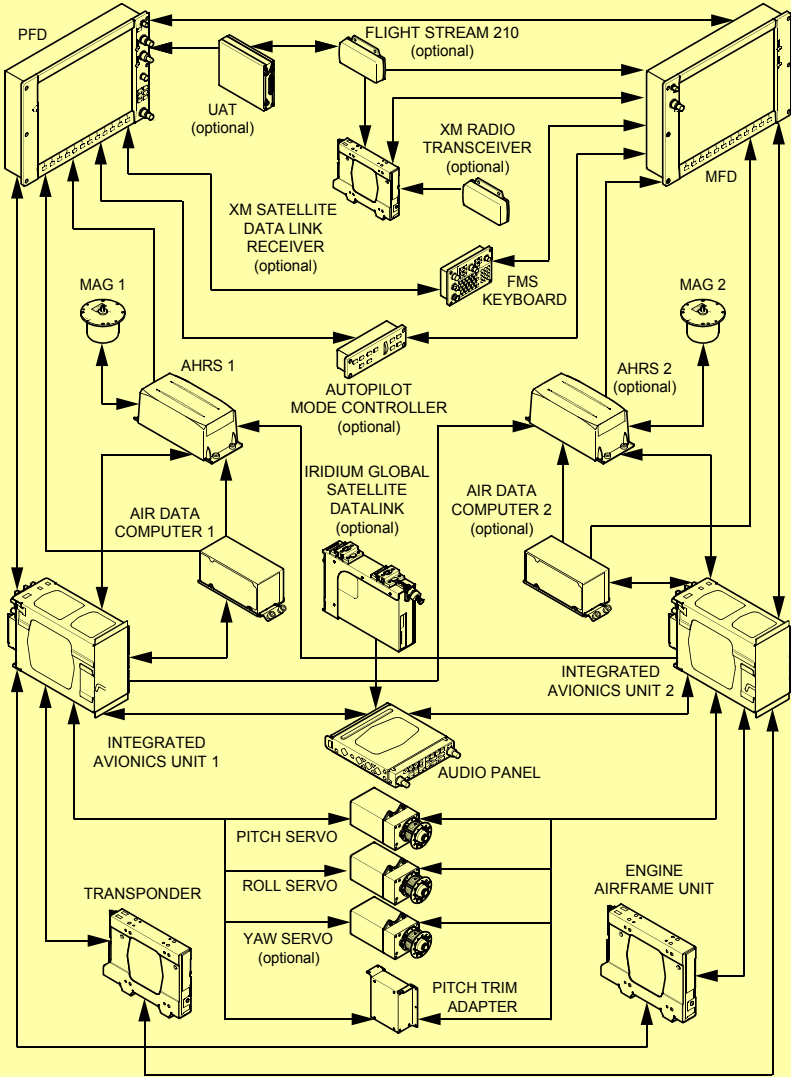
PFD

FLIGHT STREAM 210
(optional)

UAT
(optional)

XM RADIO
TRANSCEIVER
(optional)

MFD

XM SATELLITE
DATA LINK
RECEIVER
(optional)

FMS
KEYBOARD

MAG 1

MAG 2

AHRS 1

AUTOPILOT
MODE CONTROLLER
(optional)

AHRS 2
(optional)

IRIDIUM GLOBAL
SATELLITE
DATALINK
(optional)

AIR DATA
COMPUTER 1

AIR DATA
COMPUTER 2
(optional)

INTEGRATED
AVIONICS UNIT 2

INTEGRATED
AVIONICS UNIT 1

AUDIO PANEL

PITCH SERVO

ROLL SERVO

YAW SERVO
(optional)

TRANSPONDER

ENGINE
AIRFRAME UNIT

PITCH TRIM
ADAPTER